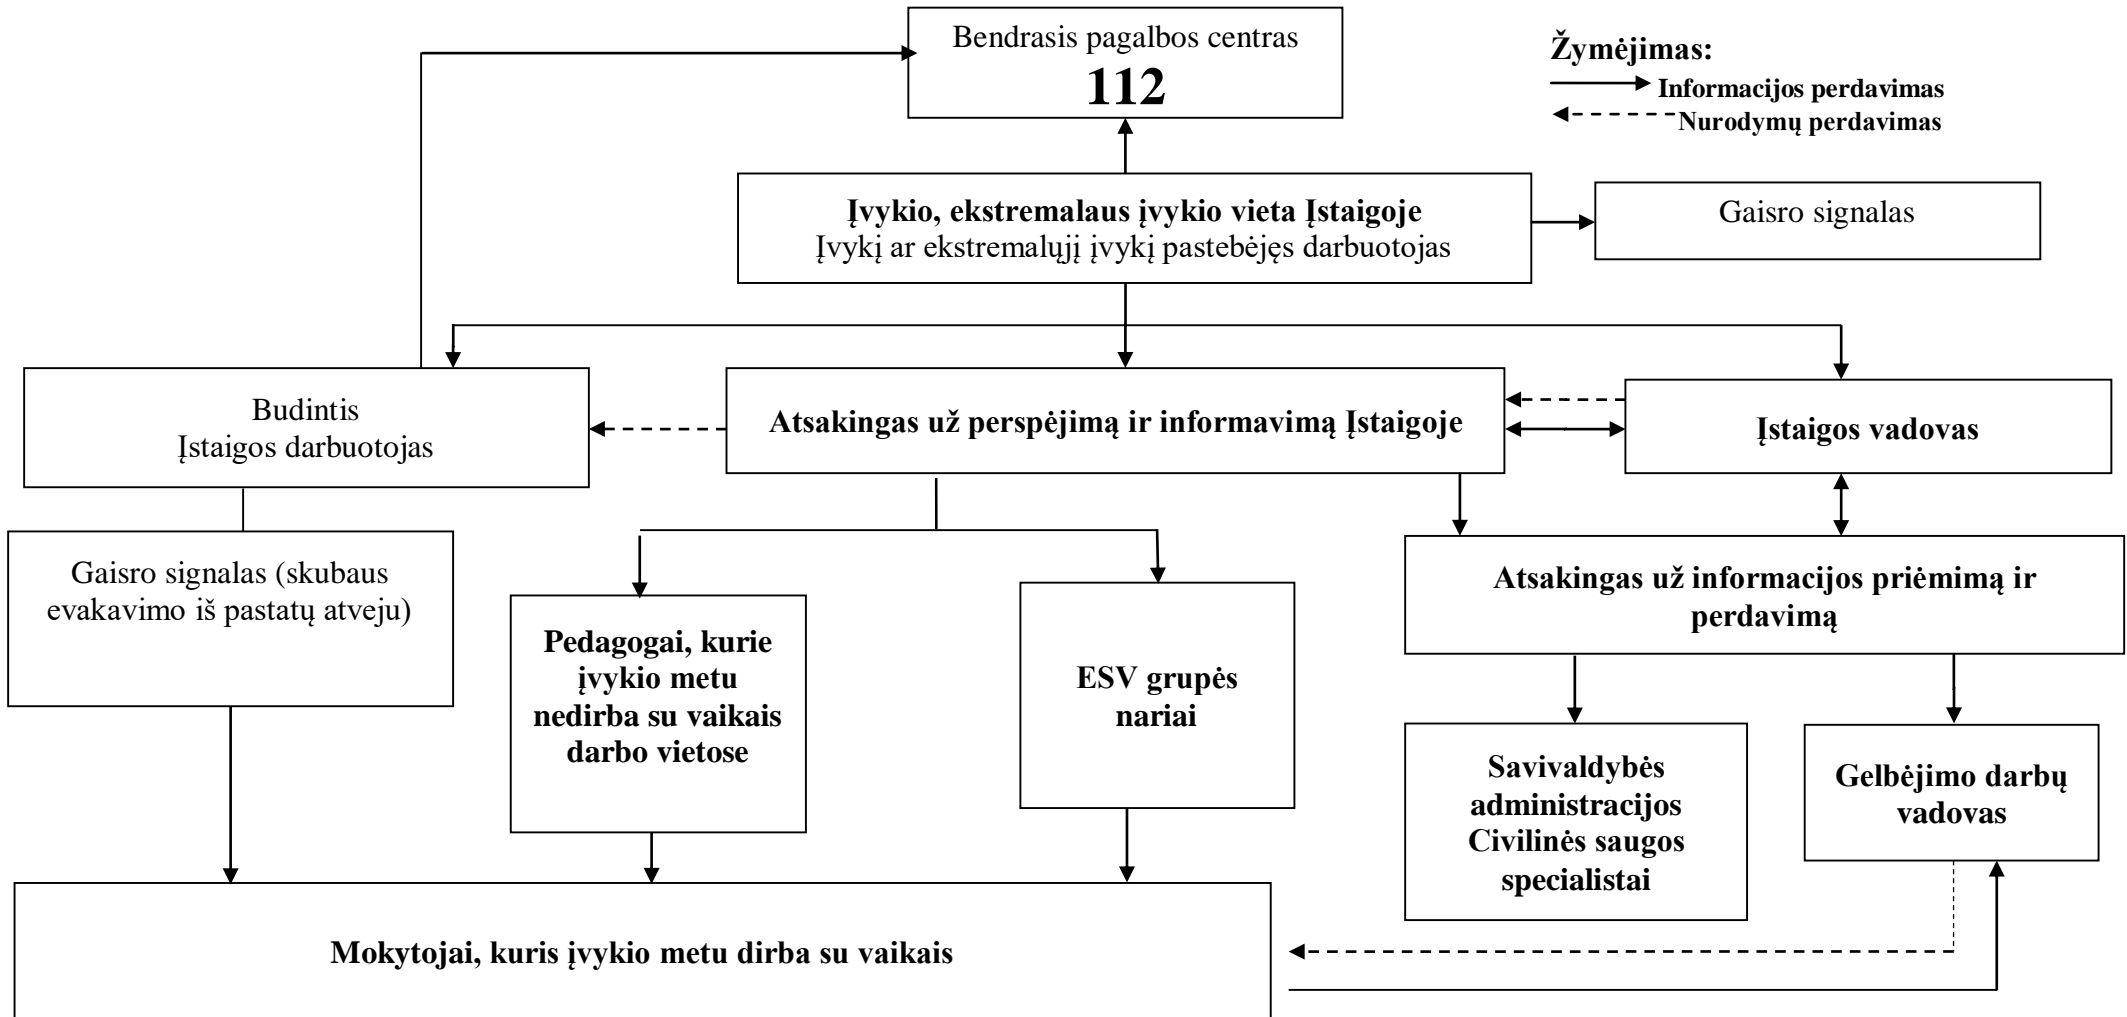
Bendrasis pagalbos centras
112

Žymėjimas:
Informacijos perdavimas
Nurodymų perdavimas

Įvykio, ekstremalaus įvykio vieta Įstaigoje
Įvykį ar ekstremalųjį įvykį pastebėjęs darbuotojas

Gaisro signalas

Budintis
Įstaigos darbuotojas

Atsakingas už perspėjimą ir informavimą Įstaigoje

Įstaigos vadovas

Gaisro signalas (skubaus evakavimo iš pastatų atveju)

Pedagogai, kurie įvykio metu nedirba su vaikais darbo vietose

ESV grupės nariai

Atsakingas už informacijos priėmimą ir perdavimą

Savivaldybės administracijos Civilinės saugos specialistai

Gelbėjimo darbų vadovas

Mokytojai, kuris įvykio metu dirba su vaikais